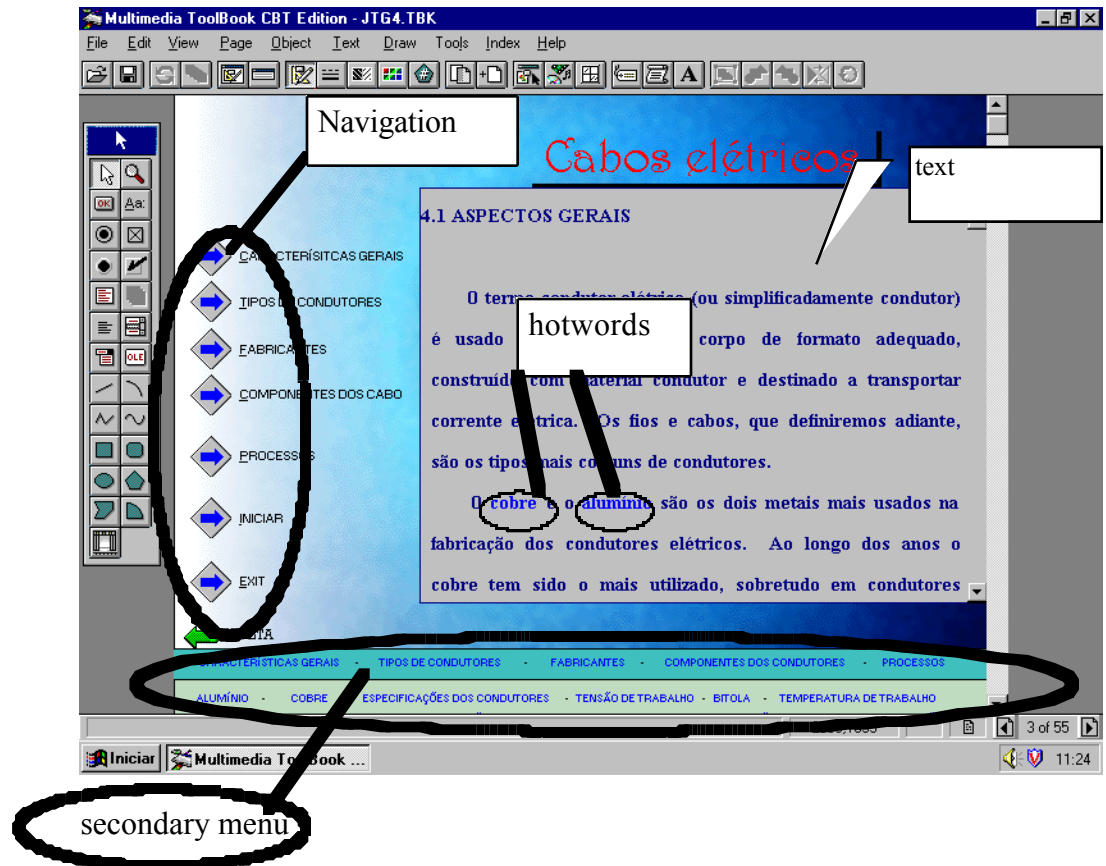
Multimedia ToolBook CBT Edition - JTG4.TBK

File Edit View Page Object Text Draw Tools Index Help

Navigation

Cabos elétricos

text

4.1 ASPECTOS GERAIS

CA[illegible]CTERÍSITCAS GERAIS

TIPOS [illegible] CONDUTORES

FABRICA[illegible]TES

COMPONE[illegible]TES DOS CABO

PROCESS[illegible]

INICIAR

EXIT

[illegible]TA

O term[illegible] condutor elétrico (ou simplificadamente condutor) é usado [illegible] corpo de formato adequado, construíd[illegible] com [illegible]aterial condutor e destinado a transportar corrente e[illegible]trica. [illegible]Os fios e cabos, que definiremos adiante, são os tipos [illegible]ais co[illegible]uns de condutores.

hotwords

O cobre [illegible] o alumínio são os dois metais mais usados na fabricação dos condutores elétricos. Ao longo dos anos o cobre tem sido o mais utilizado, sobretudo em condutores

CARACTERÍSTICAS GERAIS - TIPOS DE CONDUTORES - FABRICANTES - COMPONENTES DOS CONDUTORES - PROCESSOS

ALUMÍNIO - COBRE - ESPECIFICAÇÕES DOS CONDUTORES - TENSÃO DE TRABALHO - BITOLA - TEMPERATURA DE TRABALHO

3 of 55

Iniciar Multimedia ToolBook ...

11:24

secondary menu